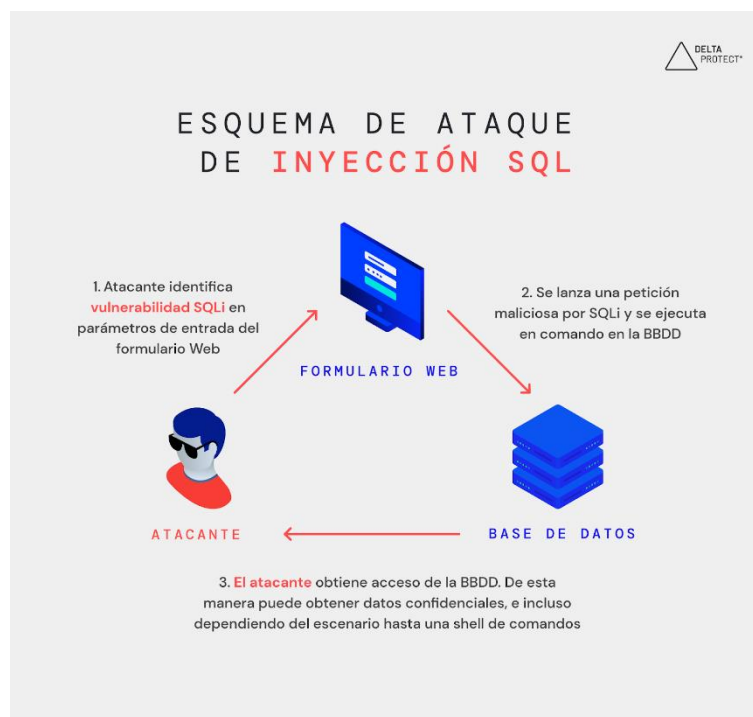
DELTA PROTECT

ESQUEMA DE ATAQUE DE INYECCIÓN SQL

1. Atacante identifica vulnerabilidad SQLi en parámetros de entrada del formulario Web

FORMULARIO WEB

2. Se lanza una petición maliciosa por SQLi y se ejecuta en comando en la BBDD

ATACANTE

BASE DE DATOS

3. El atacante obtiene acceso de la BBDD. De esta manera puede obtener datos confidenciales, e incluso dependiendo del escenario hasta una shell de comandos